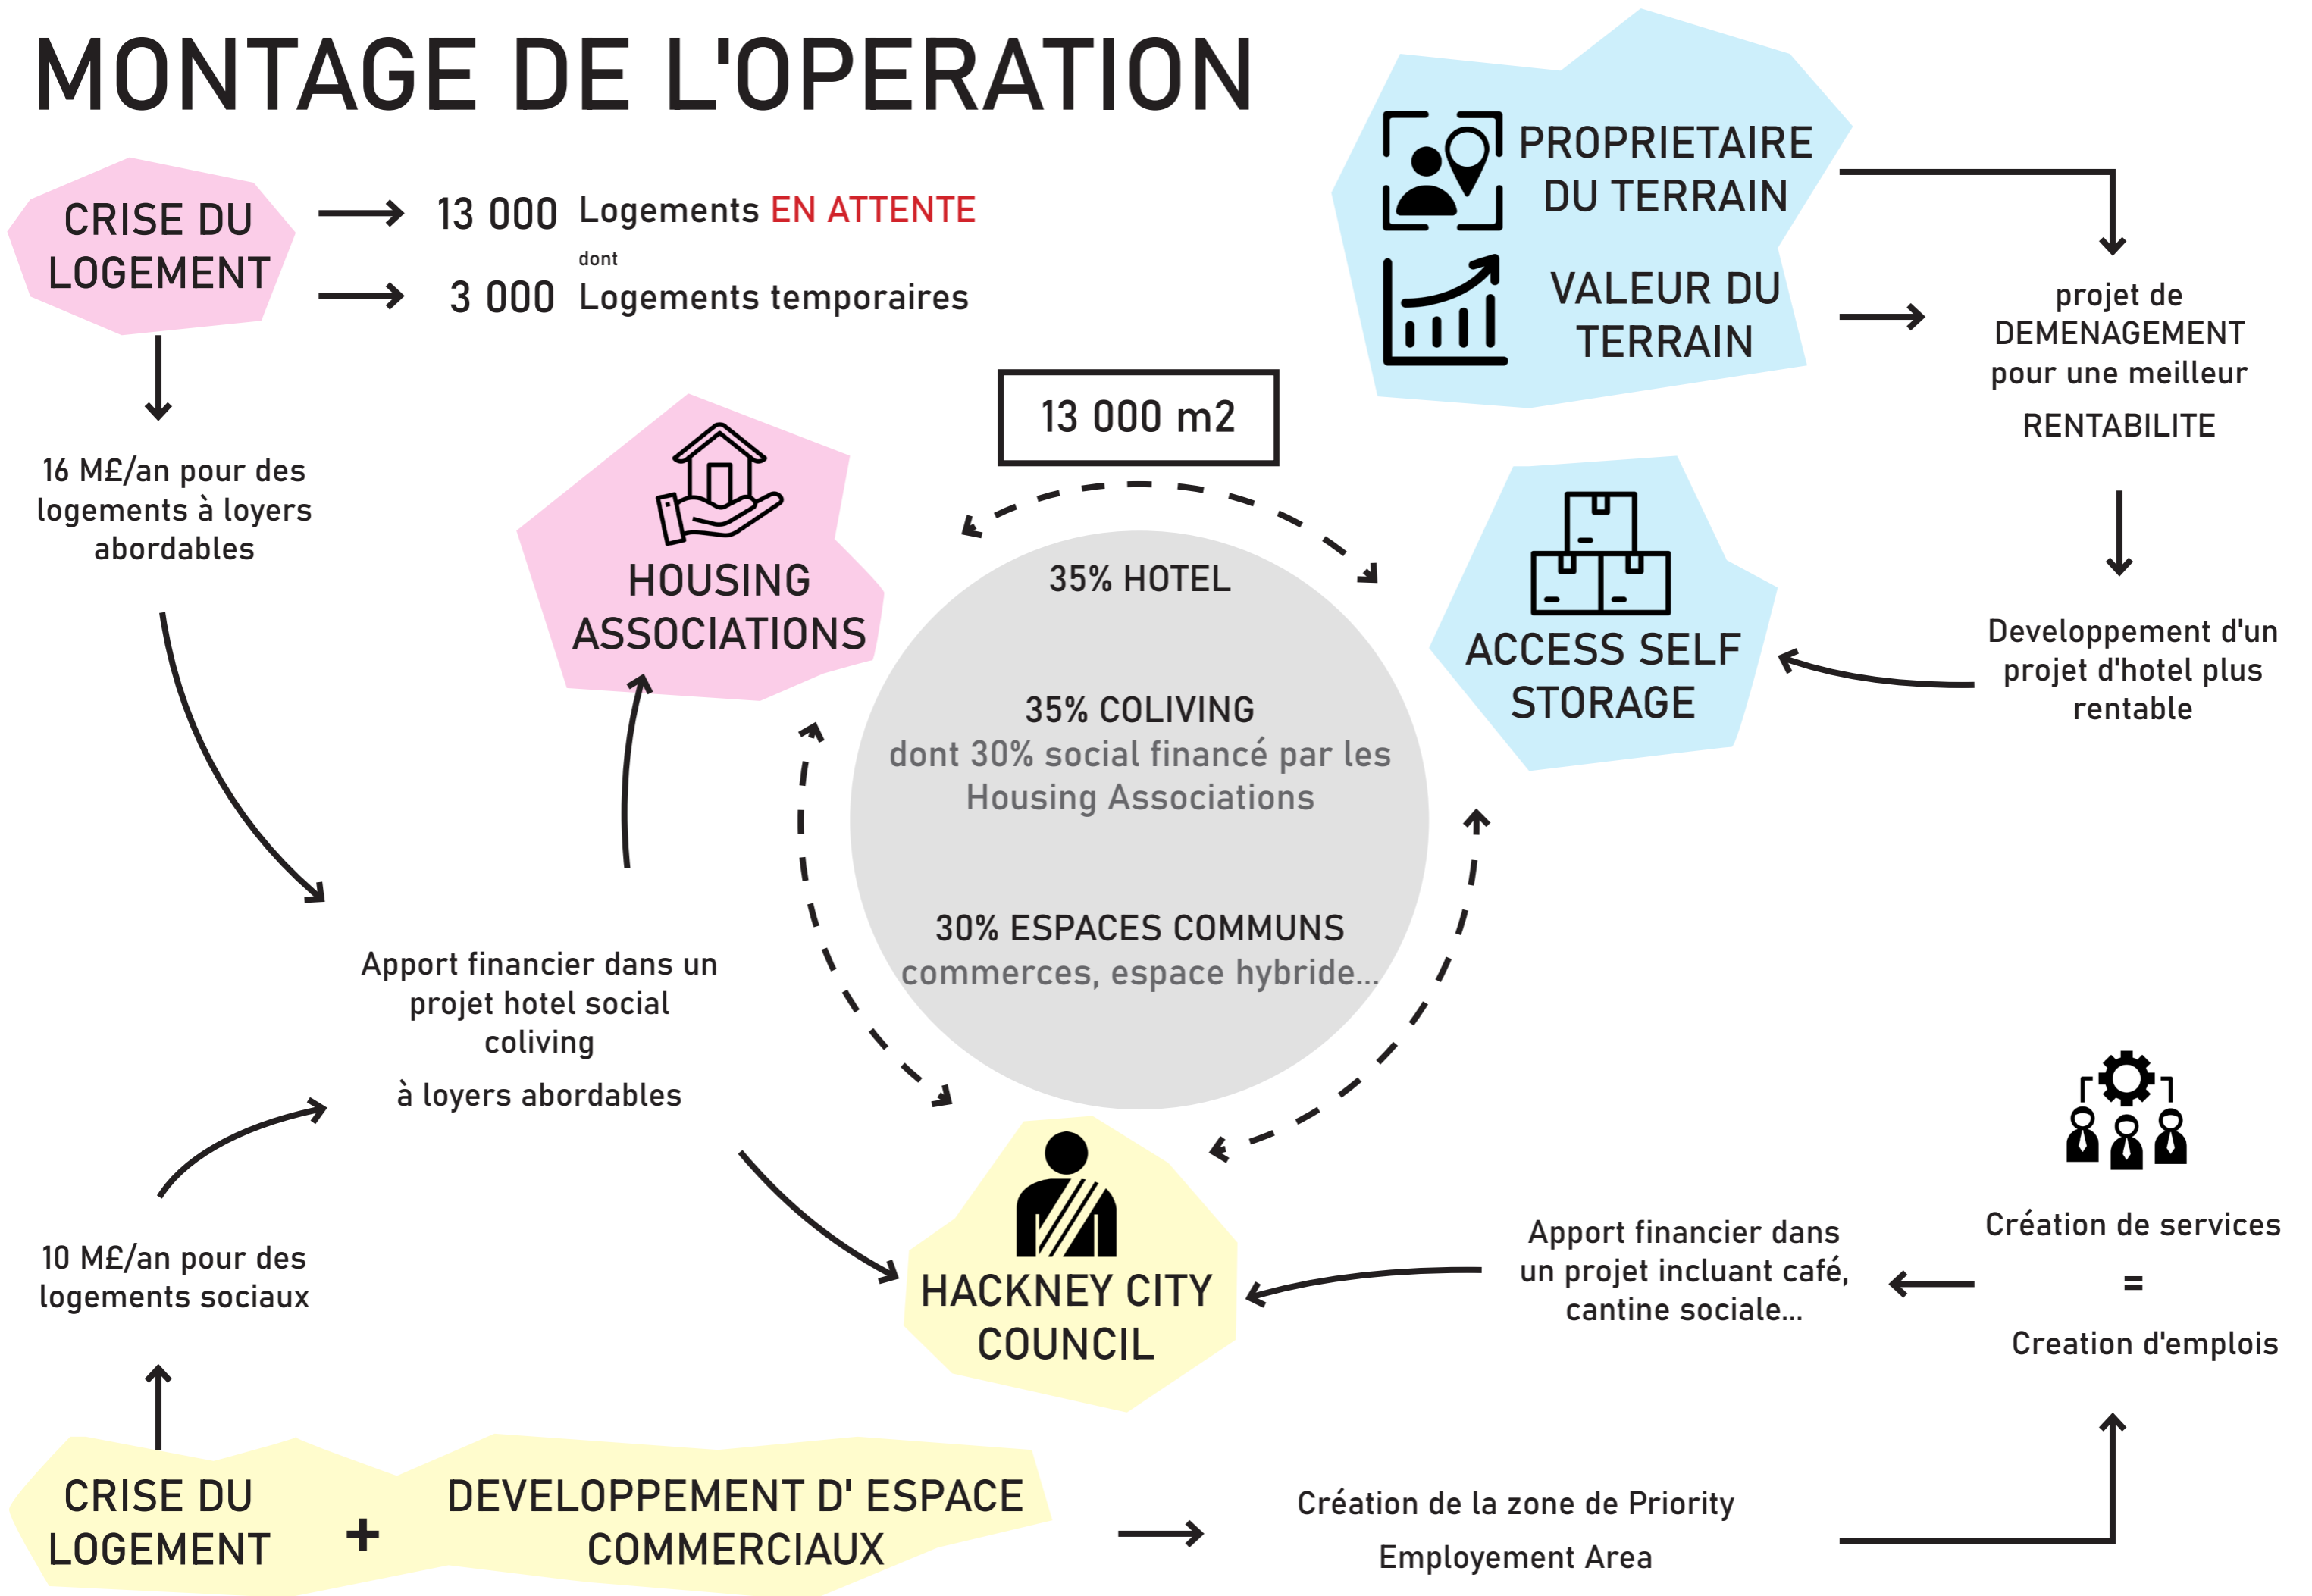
MONTAGE DE L'OPERATION

CRISE DU LOGEMENT

13 000 Logements EN ATTENTE

dont

3 000 Logements temporaires

16 M£/an pour des logements à loyers abordables

PROPRIETAIRE DU TERRAIN

VALEUR DU TERRAIN

projet de DEMENAGEMENT pour une meilleur RENTABILITE

13 000 m2

HOUSING ASSOCIATIONS

35% HOTEL

35% COLIVING
dont 30% social financé par les Housing Associations

30% ESPACES COMMUNS
commerces, espace hybride...

ACCESS SELF STORAGE

Developpement d'un projet d'hotel plus rentable

Apport financier dans un projet hotel social coliving

à loyers abordables

10 M£/an pour des logements sociaux

HACKNEY CITY COUNCIL

Apport financier dans un projet incluant café, cantine sociale...

Création de services
=
Creation d'emplois

CRISE DU LOGEMENT + DEVELOPPEMENT D' ESPACE COMMERCIAUX

Création de la zone de Priority Employement Area